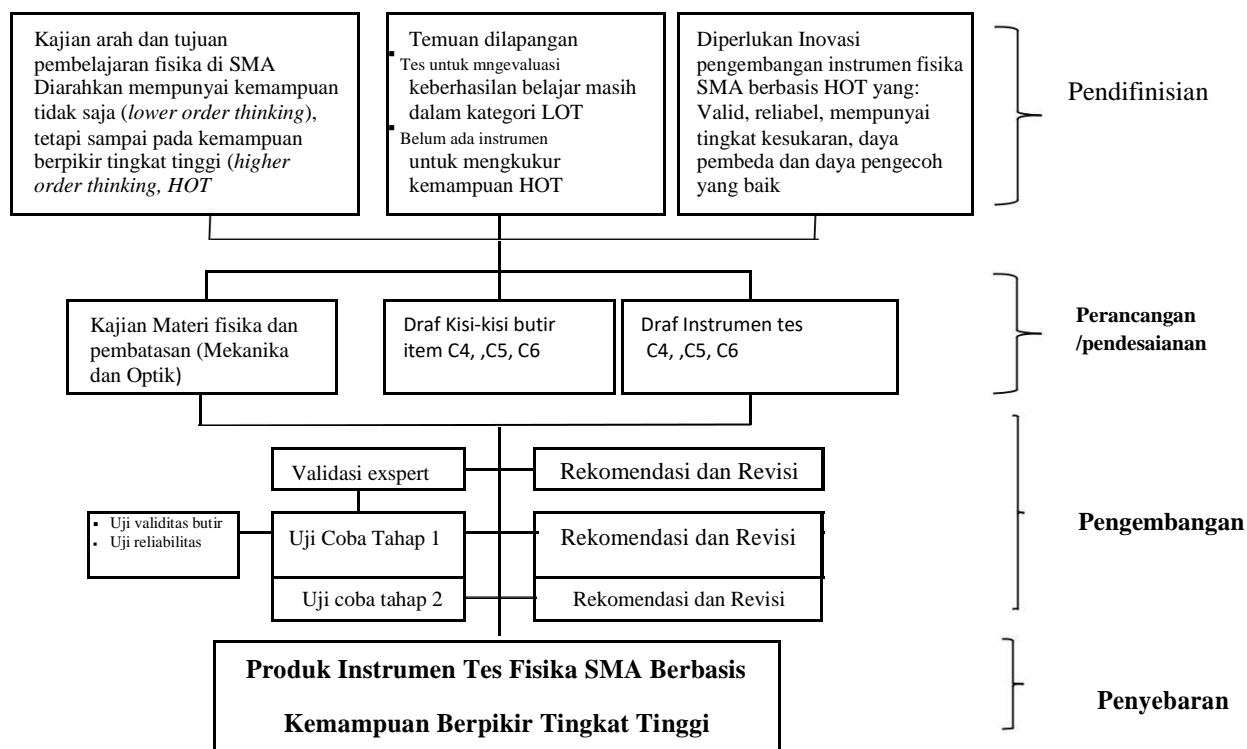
Kajian arah dan tujuan pembelajaran fisika di SMA Diarahkan mempunyai kemampuan tidak saja (*lower order thinking*), tetapi sampai pada kemampuan berpikir tingkat tinggi (*higher order thinking, HOT*

Temuan dilapangan
- Tes untuk mngevaluasi keberhasilan belajar masih dalam kategori LOT
- Belum ada instrumen untuk mengkukur kemampuan HOT

Diperlukan Inovasi pengembangan instrumen fisika SMA berbasis HOT yang: Valid, reliabel, mempunyai tingkat kesukaran, daya pembeda dan daya pengecoh yang baik

Pendifinisian

Kajian Materi fisika dan pembatasan (Mekanika dan Optik)

Draf Kisi-kisi butir item C4, ,C5, C6

Draf Instrumen tes C4, ,C5, C6

**Perancangan /pendesaianan**

Validasi exspert

Rekomendasi dan Revisi

- Uji validitas butir
- Uji reliabilitas

Uji Coba Tahap 1

Rekomendasi dan Revisi

Uji coba tahap 2

Rekomendasi dan Revisi

**Pengembangan**

**Produk Instrumen Tes Fisika SMA Berbasis Kemampuan Berpikir Tingkat Tinggi**

**Penyebaran**